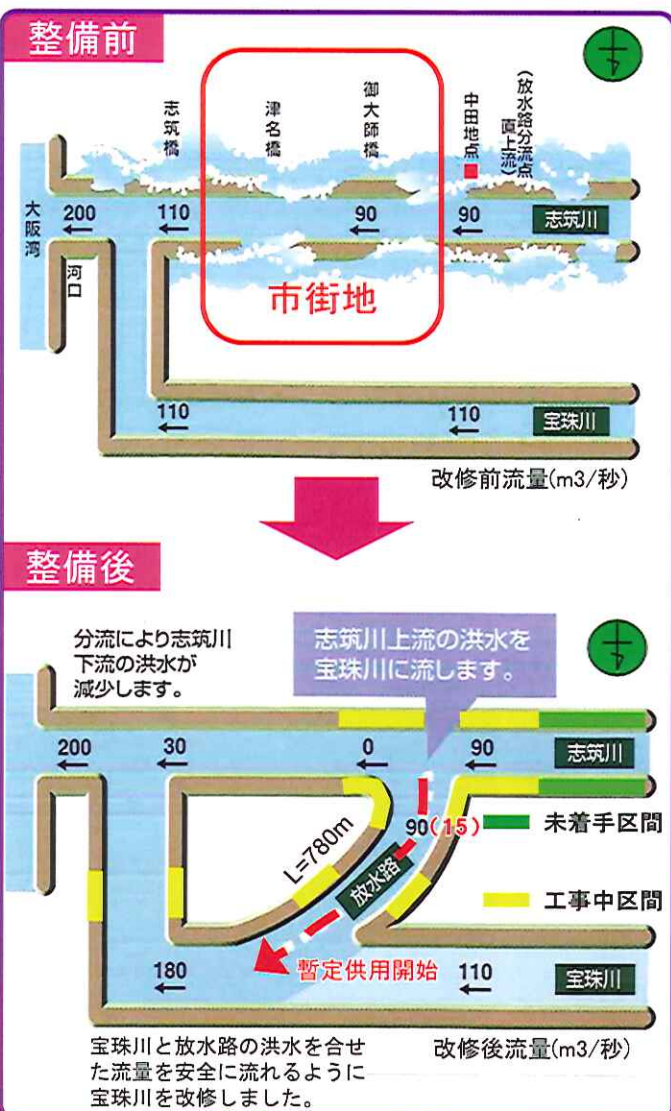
整備前

志筑橋

津名橋

御大師橋

中田地点

(放水路分流点直上流)

大阪湾

河口

200

110

90

90

志筑川

市街地

110

110

宝珠川

改修前流量(m3/秒)

整備後

分流により志筑川下流の洪水が減少します。

志筑川上流の洪水を宝珠川に流します。

200

30

0

90

志筑川

90(15)

未着手区間

L=780m

放水路

工事中区間

180

暫定供用開始

110

宝珠川

宝珠川と放水路の洪水を合せた流量を安全に流れるように宝珠川を改修しました。

改修後流量(m3/秒)